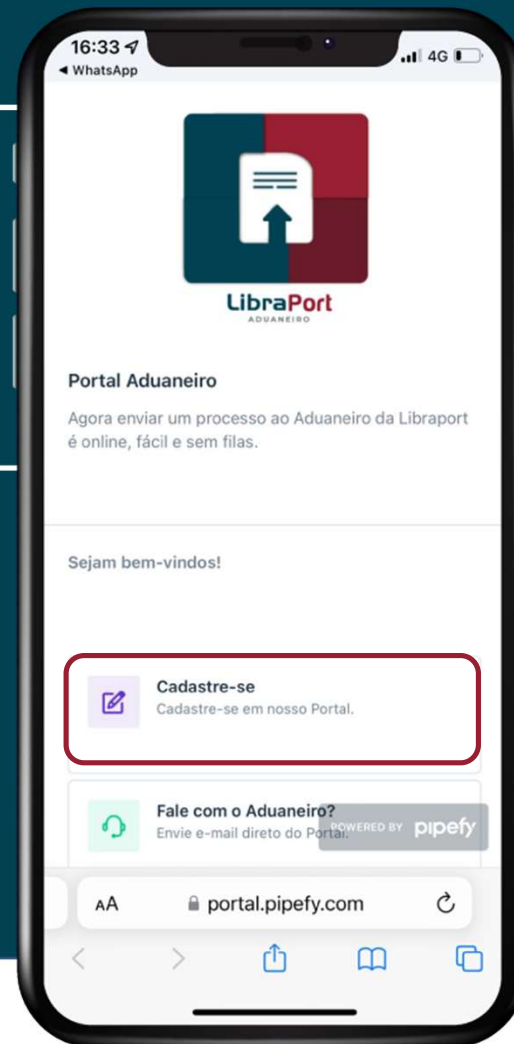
16:33
◂ WhatsApp
4G

LibraPort
ADUANEIRO

Portal Aduaneiro

Agora enviar um processo ao Aduaneiro da Libraport é online, fácil e sem filas.

Sejam bem-vindos!

Cadastre-se
Cadastre-se em nosso Portal.

Fale com o Aduaneiro?
Envie e-mail direto do Portal.

POWERED BY pipefy

AA portal.pipefy.com